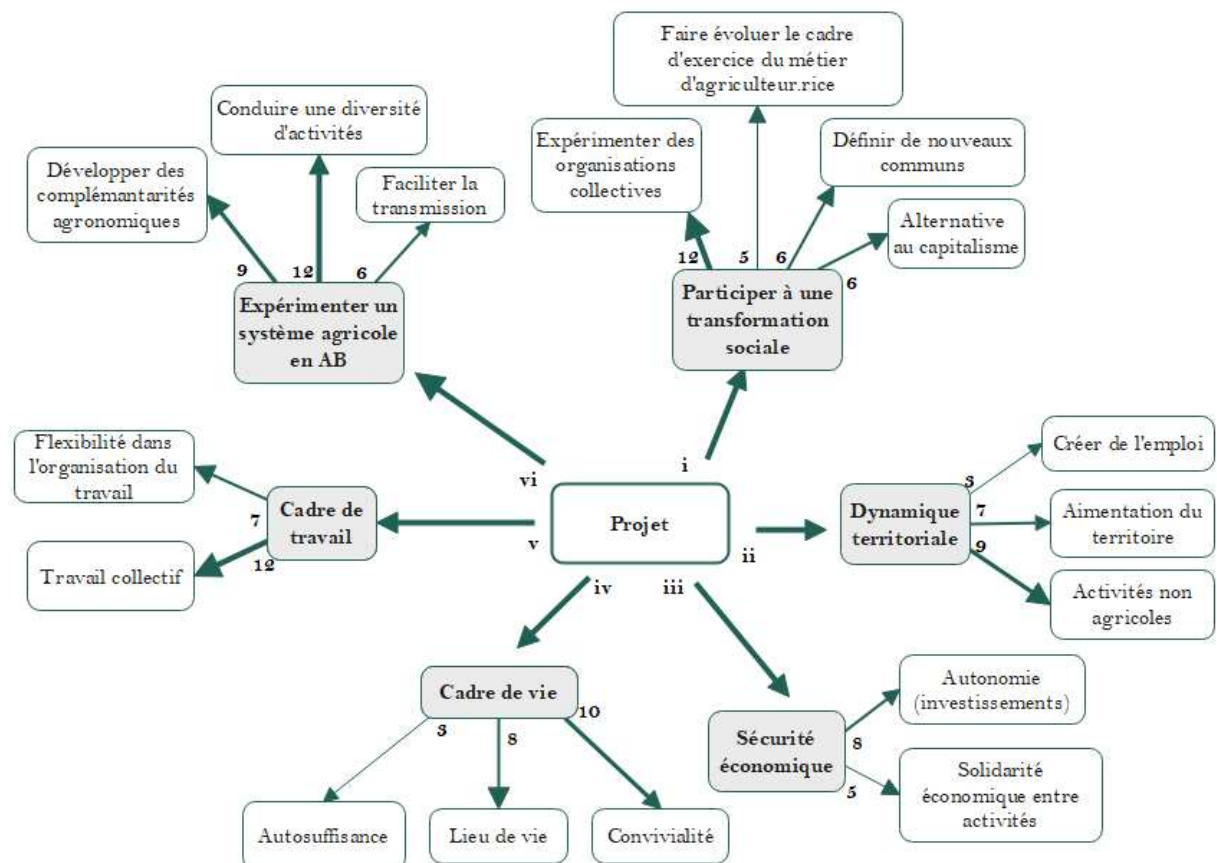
Faire évoluer le cadre d'exercice du métier d'agriculteur.rice

Conduire une diversité d'activités

Expérimenter des organisations collectives

Définir de nouveaux communs

Développer des complémantarités agronomiques

Faciliter la transmission

Alternative au capitalisme

9 12 6

12 5 6

6

Expérimenter un système agricole en AB

Participer à une transformation sociale

Flexibilité dans l'organisation du travail

Créer de l'emploi

vi

i

3

7

Cadre de travail

Projet

Dynamique territoriale

7

Aimentation du territoire

v

ii

9

Travail collectif

12

Activités non agricoles

iv

iii

Cadre de vie

10

Autonomie (investissements)

3

8

Sécurité économique

8

5

Solidarité économique entre activités

Autosuffisance

Lieu de vie

Convivialité